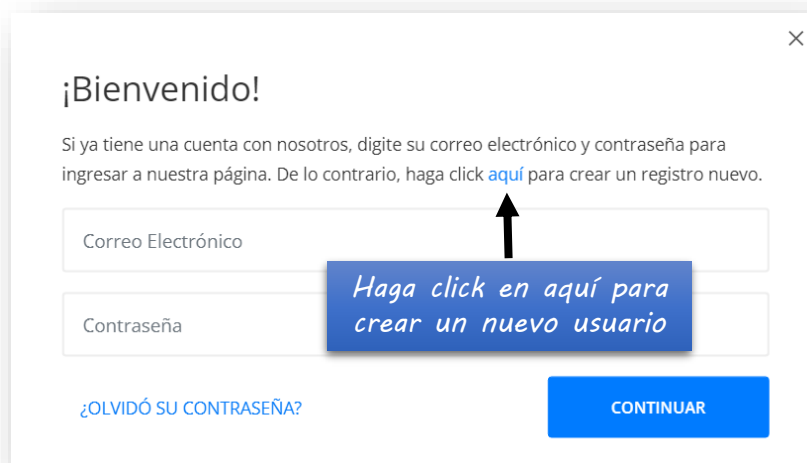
×

¡Bienvenido!

Si ya tiene una cuenta con nosotros, digite su correo electrónico y contraseña para ingresar a nuestra página. De lo contrario, haga click aquí para crear un registro nuevo.

Correo Electrónico

Haga click en aquí para crear un nuevo usuario

Contraseña

¿OLVIDÓ SU CONTRASEÑA?

CONTINUAR